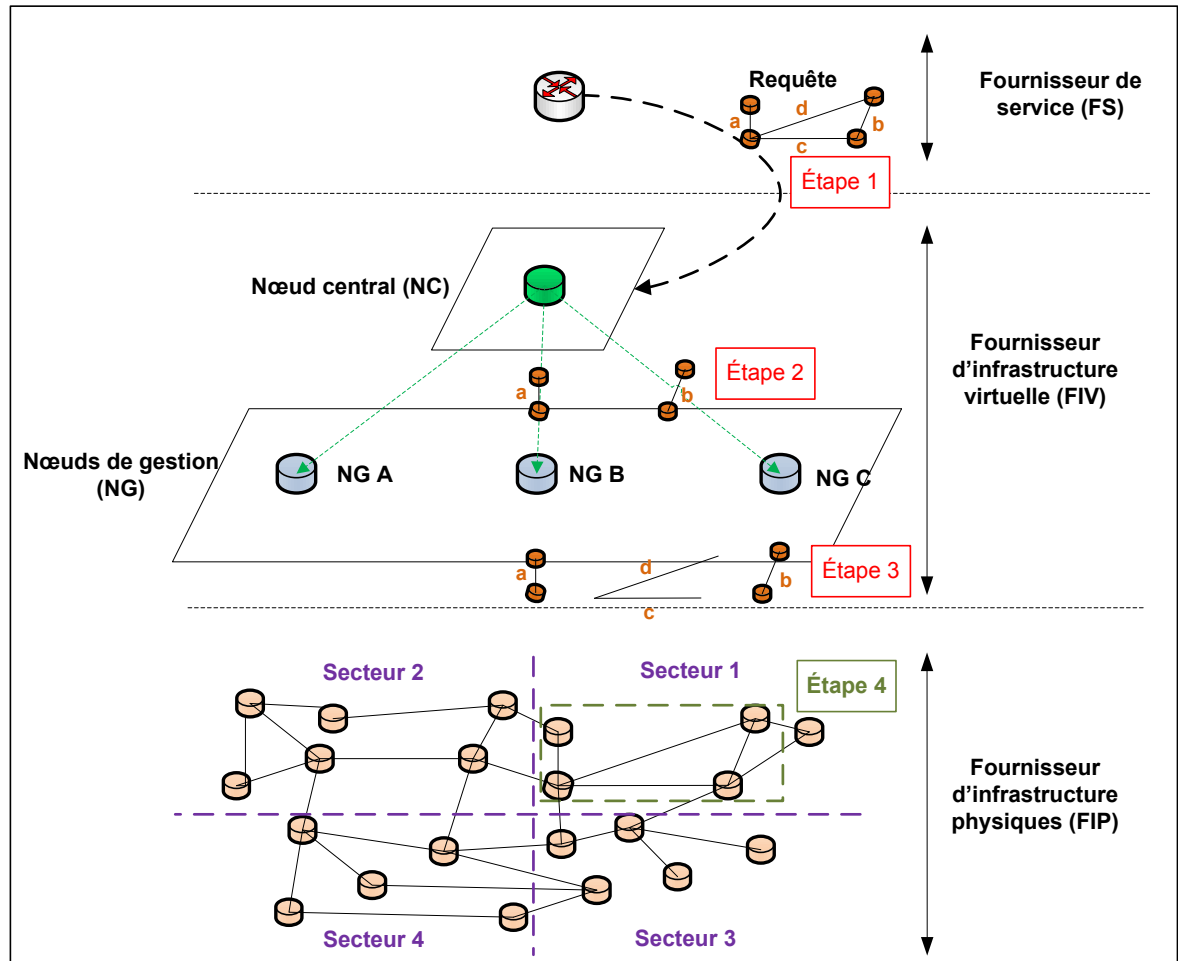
Requête

d

a

b

c

Fournisseur de service (FS)

Étape 1

Nœud central (NC)

Fournisseur d'infrastructure virtuelle (FIV)

Étape 2

a

b

Nœuds de gestion (NG)

NG A

NG B

NG C

d

a

Étape 3

b

c

Secteur 2

Secteur 1

Étape 4

Fournisseur d'infrastructure physiques (FIP)

Secteur 4

Secteur 3